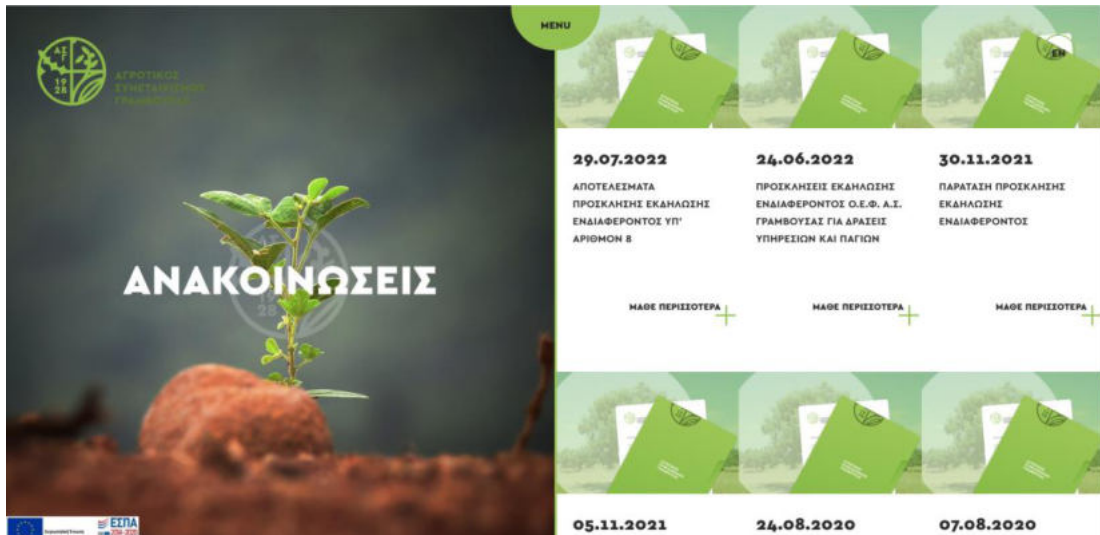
ΑΓΡΟΤΙΚΟΣ ΣΥΝΕΤΑΙΡΙΣΜΟΣ ΓΡΑΜΒΟΥΣΑΣ

1928

ΑΝΑΚΟΙΝΩΣΕΙΣ

MENU

EN

29.07.2022

ΑΠΟΤΕΛΕΣΜΑΤΑ ΠΡΟΣΚΛΗΣΗΣ ΕΚΔΗΛΩΣΗΣ ΕΝΔΙΑΦΕΡΟΝΤΟΣ ΥΠ' ΑΡΙΘΜΟΝ 8

ΜΑΘΕ ΠΕΡΙΣΣΟΤΕΡΑ

24.06.2022

ΠΡΟΣΚΛΗΣΕΙΣ ΕΚΔΗΛΩΣΗΣ ΕΝΔΙΑΦΕΡΟΝΤΟΣ Ο.Ε.Φ. Α.Σ. ΓΡΑΜΒΟΥΣΑΣ ΓΙΑ ΔΡΑΣΕΙΣ ΥΠΗΡΕΣΙΩΝ ΚΑΙ ΠΑΓΙΩΝ

ΜΑΘΕ ΠΕΡΙΣΣΟΤΕΡΑ

30.11.2021

ΠΑΡΑΤΑΣΗ ΠΡΟΣΚΛΗΣΗΣ ΕΚΔΗΛΩΣΗΣ ΕΝΔΙΑΦΕΡΟΝΤΟΣ

ΜΑΘΕ ΠΕΡΙΣΣΟΤΕΡΑ

05.11.2021

24.08.2020

07.08.2020

ΕΣΠΑ